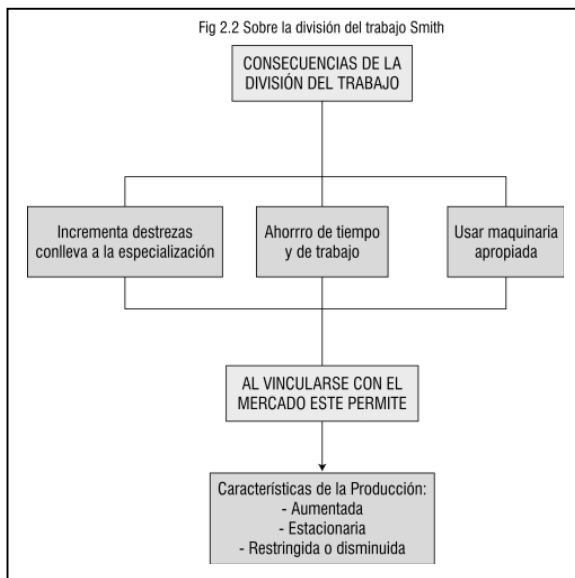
Fig 2.2 Sobre la división del trabajo Smith

CONSECUENCIAS DE LA DIVISIÓN DEL TRABAJO

Incrementa destrezas conlleva a la especialización

Ahorrro de tiempo y de trabajo

Usar maquinaria apropiada

AL VINCULARSE CON EL MERCADO ESTE PERMITE

Características de la Producción:
- Aumentada
- Estacionaria
- Restringida o disminuida